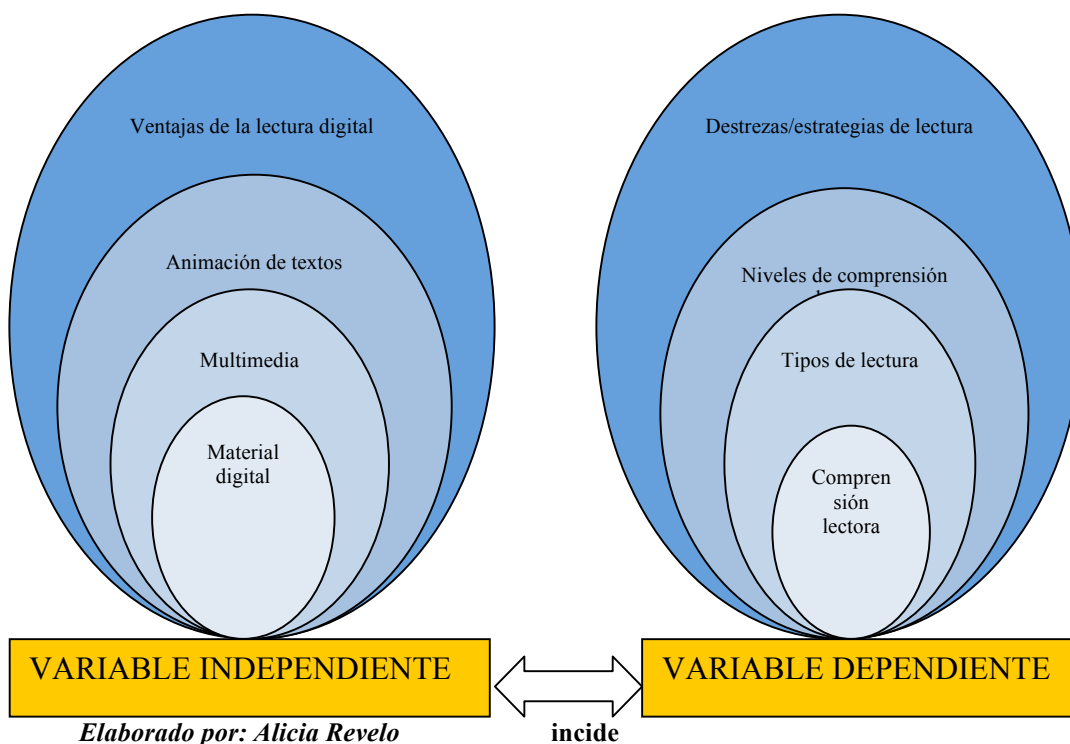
Ventajas de la lectura digital

Animación de textos

Multimedia

Material digital

Destrezas/estrategias de lectura

Niveles de comprensión

Tipos de lectura

Comprensión lectora

VARIABLE INDEPENDIENTE

VARIABLE DEPENDIENTE

incide

Elaborado por: Alicia Revelo